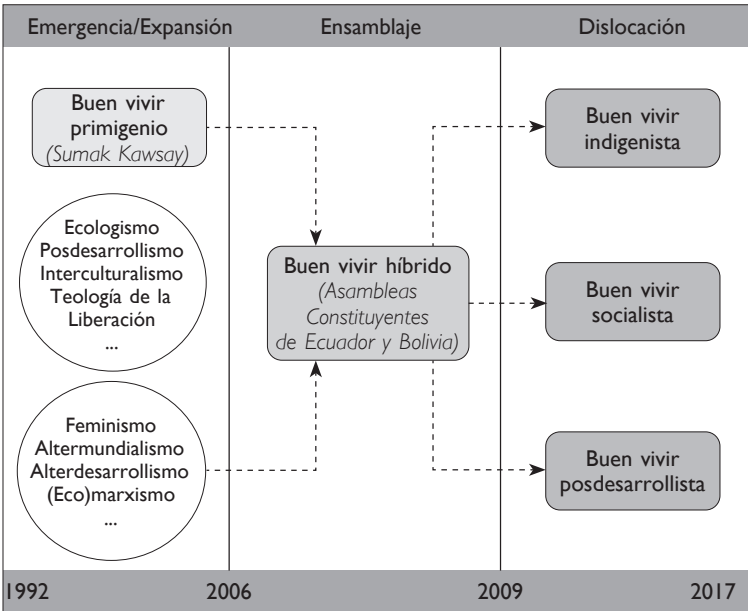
Emergencia/Expansión

Ensamblaje

Dislocación

Buen vivir primigenio
(Sumak Kawsay)

Ecologismo
Posdesarrollismo
Interculturalismo
Teología de la Liberación
...

Feminismo
Altermundialismo
Alterdesarrollismo
(Eco)marxismo
...

Buen vivir híbrido
(Asambleas Constituyentes de Ecuador y Bolivia)

Buen vivir indigenista

Buen vivir socialista

Buen vivir posdesarrollista

1992

2006

2009

2017